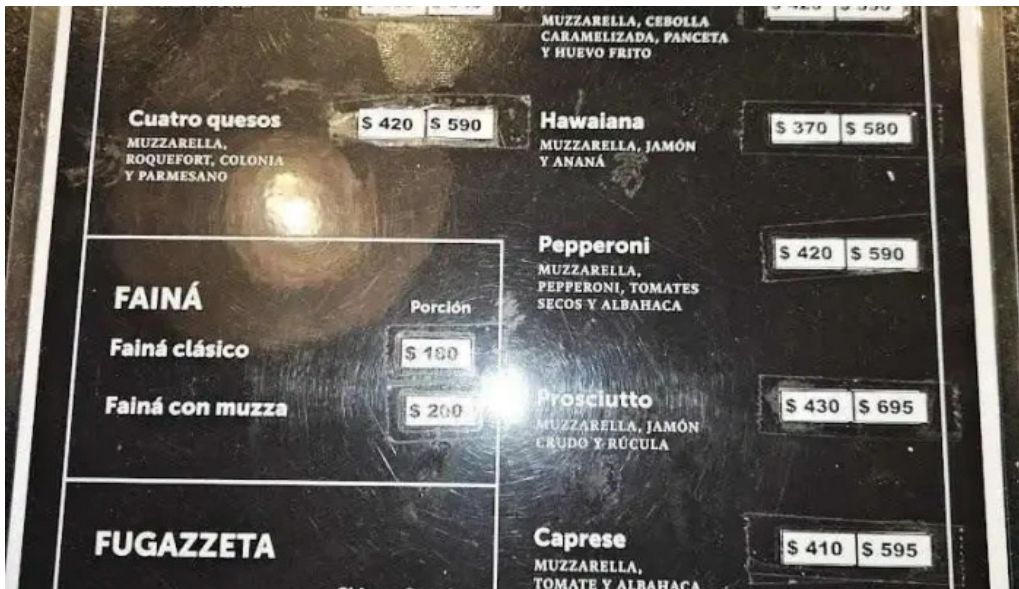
MUZZARELLA, CEBOLLA CARAMELIZADA, PANCETA Y HUEVO FRITO

Cuatro quesos
MUZZARELLA, ROQUEFORT, COLONIA Y PARMESANO
$ 420 | $ 590

Hawaiana
MUZZARELLA, JAMÓN Y ANANÁ
$ 370 | $ 580

Pepperoni
MUZZARELLA, PEPPERONI, TOMATES SECOS Y ALBAHACA
$ 420 | $ 590

FAINÁ
Porción
Fainá clásico $ 180
Fainá con muzza $ 200

Prosciutto
MUZZARELLA, JAMÓN CRUDO Y RÚCULA
$ 430 | $ 695

FUGAZZETA

Caprese
MUZZARELLA, TOMATE Y ALBAHACA
$ 410 | $ 595